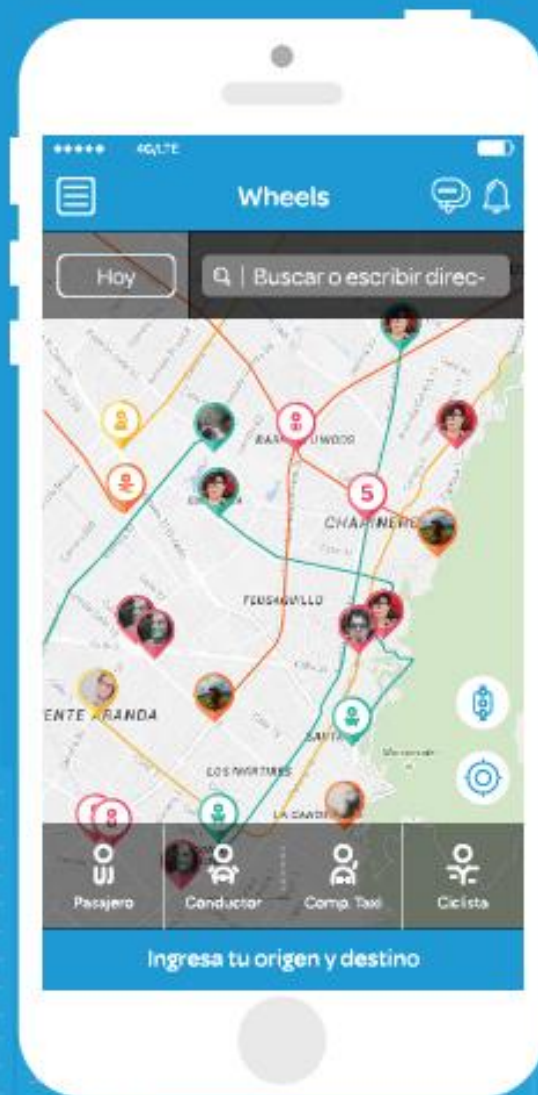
●●●●● 4G/LTE

Wheels

Hoy

Buscar o escribir direc-

BARRIO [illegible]WOOD

5

CHAPINERO

TEUSAQUILLO

ENTE ARANDA

SANTA

LOS MARTIRES

LA CANDE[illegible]

Pasajero

Conductor

Comp. Taxi

Ciclista

Ingresa tu origen y destino